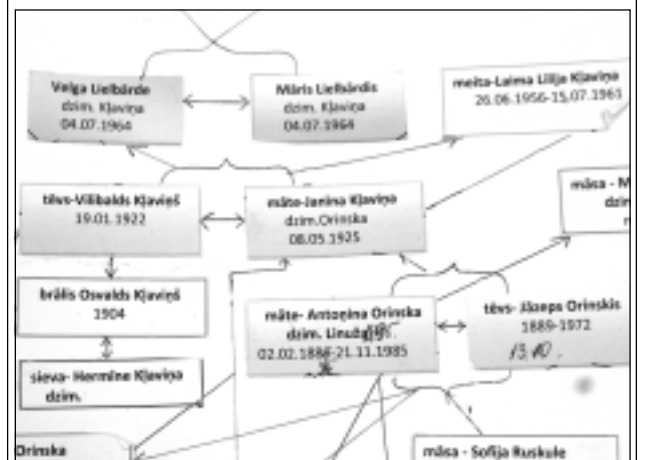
Valga Lielbārde
dzim. Kļaviņa
04.07.1964

Māris Lielbārdis
dzim. Kļaviņa
04.07.1964

meita-Laima Lilija Kļaviņa
26.06.1956-15.07.1961

tēvs-Vilibalds Kļaviņš
19.01.1922

māte-Janīna Kļaviņa
dzim.Orinska
08.05.1925

māsa - M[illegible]
dzim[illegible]
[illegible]

brālis Oswalds Kļaviņš
1904

māte- Antoņina Orinska
dzim. Linuže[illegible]
02.02.1888-21.11.1985

tēvs- Jāzeps Orinskis
1889-1972
15.10.

sieva- Hermīne Kļaviņa
dzim.

Orinska

māsa - Sofija Ruskule